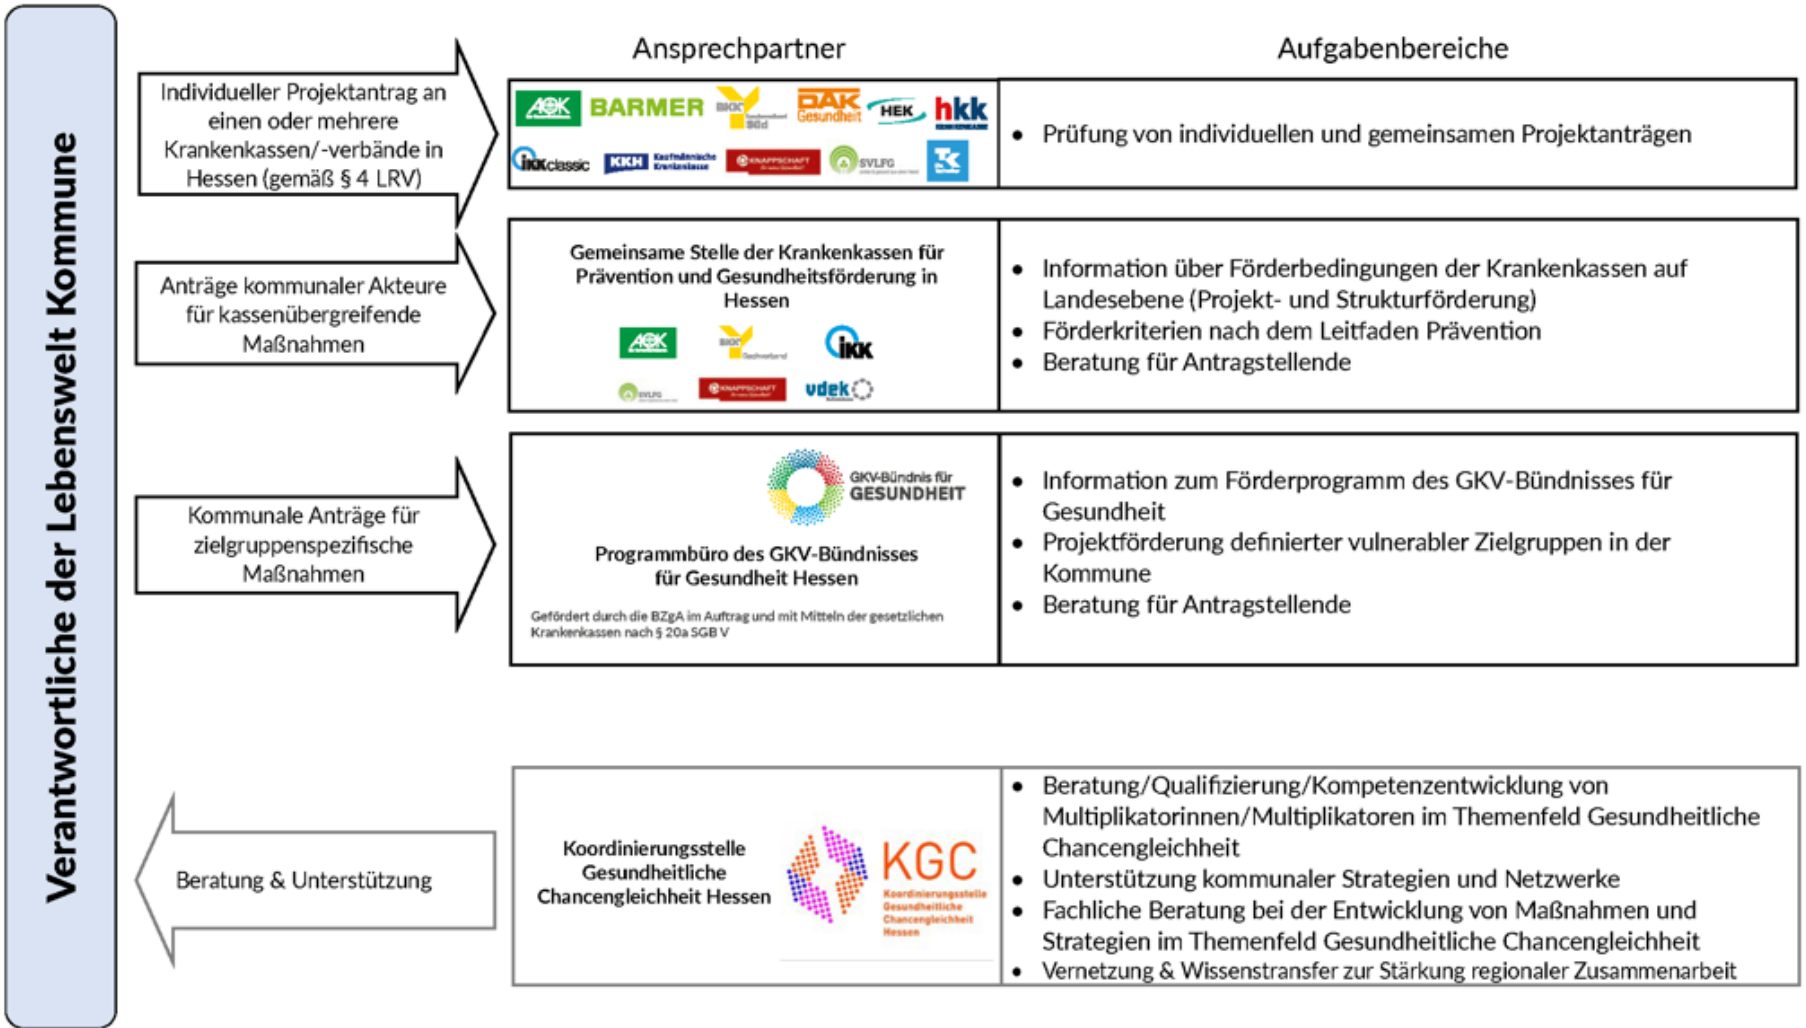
Verantwortliche der Lebenswelt Kommune

Individueller Projektantrag an einen oder mehrere Krankenkassen/-verbände in Hessen (gemäß § 4 LRV)

Anträge kommunaler Akteure für kassenübergreifende Maßnahmen

Kommunale Anträge für zielgruppenspezifische Maßnahmen

Beratung & Unterstützung

| Ansprechpartner | Aufgabenbereiche |
|---|---|
| AOK BARMER BKK DAK Gesundheit HEK hkk IKK classic KKH Kaufmännische Krankenkasse KNAPPSCHAFT SVLFG TK | • Prüfung von individuellen und gemeinsamen Projektanträgen |
| Gemeinsame Stelle der Krankenkassen für Prävention und Gesundheitsförderung in Hessen AOK BKK IKK SVLFG KNAPPSCHAFT vdek | • Information über Förderbedingungen der Krankenkassen auf Landesebene (Projekt- und Strukturförderung) • Förderkriterien nach dem Leitfaden Prävention • Beratung für Antragstellende |
| GKV-Bündnis für GESUNDHEIT Programmbüro des GKV-Bündnisses für Gesundheit Hessen Gefördert durch die BZgA im Auftrag und mit Mitteln der gesetzlichen Krankenkassen nach § 20a SGB V | • Information zum Förderprogramm des GKV-Bündnisses für Gesundheit • Projektförderung definierter vulnerabler Zielgruppen in der Kommune • Beratung für Antragstellende |
| Koordinierungsstelle Gesundheitliche Chancengleichheit Hessen KGC Koordinierungsstelle Gesundheitliche Chancengleichheit Hessen | • Beratung/Qualifizierung/Kompetenzentwicklung von Multiplikatorinnen/Multiplikatoren im Themenfeld Gesundheitliche Chancengleichheit • Unterstützung kommunaler Strategien und Netzwerke • Fachliche Beratung bei der Entwicklung von Maßnahmen und Strategien im Themenfeld Gesundheitliche Chancengleichheit • Vernetzung & Wissenstransfer zur Stärkung regionaler Zusammenarbeit |